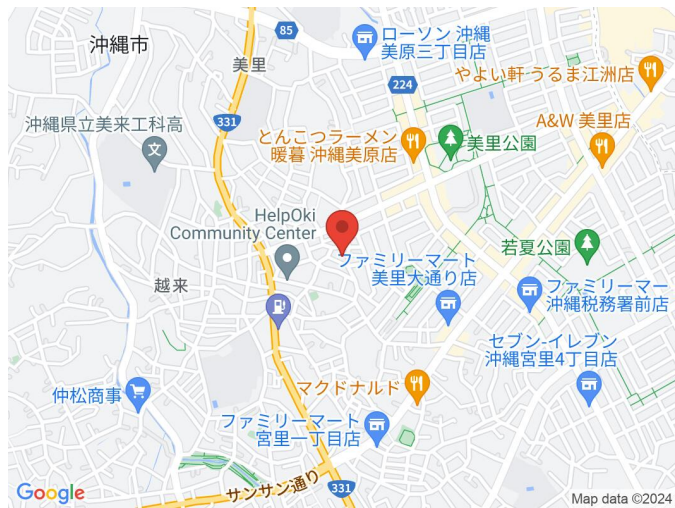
沖縄市
85
ローソン 沖縄美原三丁目店
美里
224
やよい軒 うるま江洲店
沖縄県立美来工科高
331
とんこつラーメン暖暮 沖縄美原店
美里公園
A&W 美里店
HelpOki Community Center
ファミリーマート美里大通り店
若夏公園
越来
ファミリーマー沖縄税務署前店
セブン-イレブン沖縄宮里4丁目店
仲松商事
マクドナルド
ファミリーマート宮里一丁目店
サンサン通り
331
Google
Map data ©2024